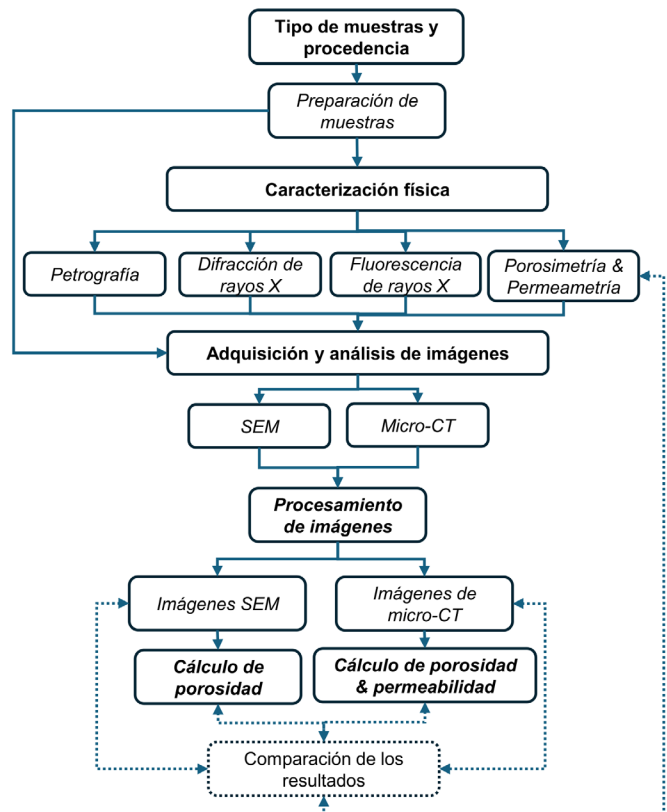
Tipo de muestras y procedencia

Preparación de muestras

Caracterización física

Petrografía

Difracción de rayos X

Fluorescencia de rayos X

Porosimetría & Permeametría

Adquisición y análisis de imágenes

SEM

Micro-CT

Procesamiento de imágenes

Imágenes SEM

Imágenes de micro-CT

Cálculo de porosidad

Cálculo de porosidad & permeabilidad

Comparación de los resultados